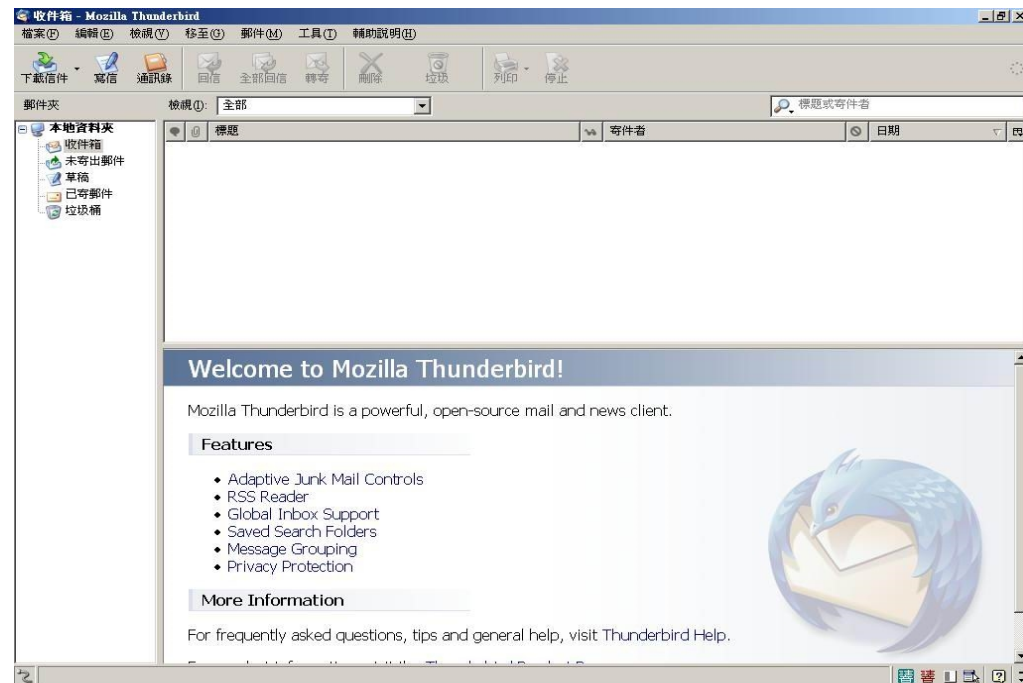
收件箱 - Mozilla Thunderbird

檔案(F) 編輯(E) 檢視(V) 移至(G) 郵件(M) 工具(T) 輔助說明(H)

下載信件 寫信 通訊錄 回信 全部回信 轉寄 刪除 垃圾 列印 停止

郵件夾

檢視(I): 全部

標題或寄件者

本地資料夾
收件箱
未寄出郵件
草稿
已寄郵件
垃圾桶

標題 寄件者 日期

Welcome to Mozilla Thunderbird!

Mozilla Thunderbird is a powerful, open-source mail and news client.

Features

• Adaptive Junk Mail Controls
• RSS Reader
• Global Inbox Support
• Saved Search Folders
• Message Grouping
• Privacy Protection

More Information

For frequently asked questions, tips and general help, visit Thunderbird Help.

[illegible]